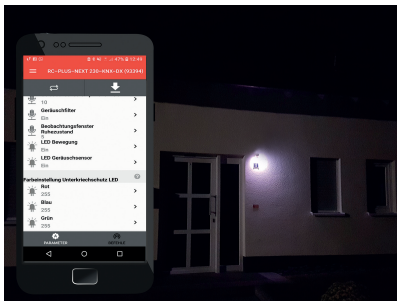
RC-PLUS-NEXT 230-KNX-DX (93394)

10

Geräuschfilter
Ein

Beobachtungsfenster Ruhezustand
5

LED Bewegung
Ein

LED Geräuschsensor
Ein

Farbeinstellung Unterkriechschutz LED

Rot
255

Blau
255

Grün
255

PARAMETER

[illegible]